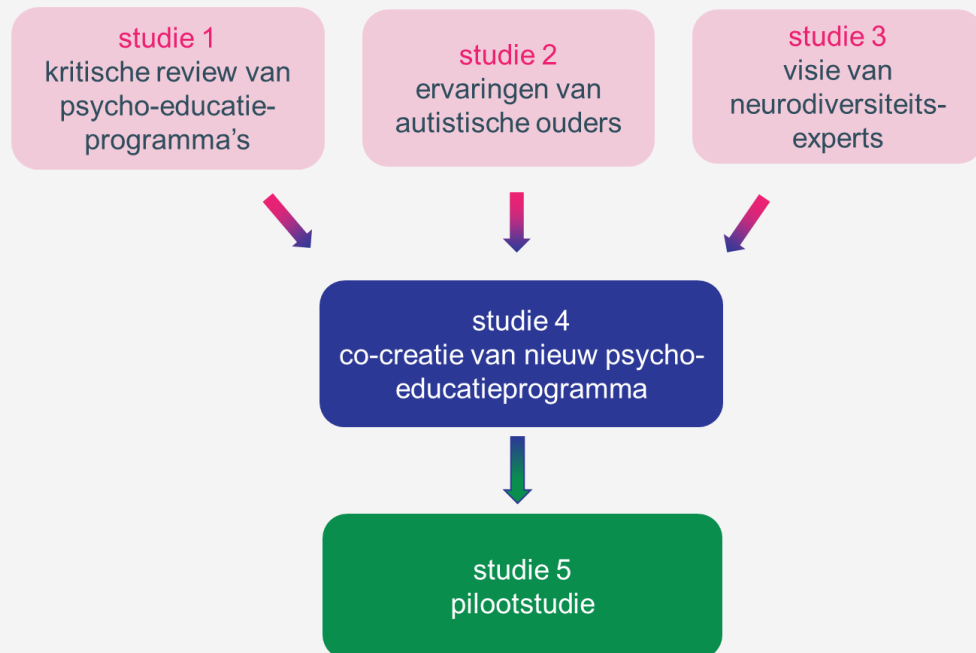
studie 1
kritische review van psycho-educatie-programma's

studie 2
ervaringen van autistische ouders

studie 3
visie van neurodiversiteits-experts

studie 4
co-creatie van nieuw psycho-educatieprogramma

studie 5
pilootstudie